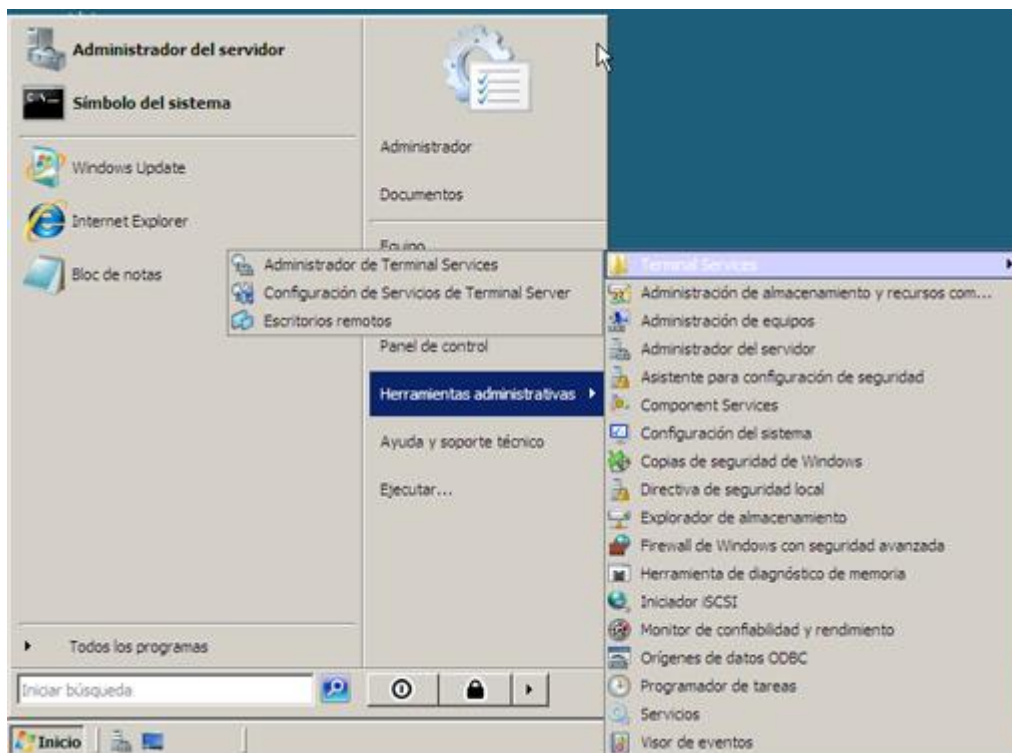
Administrador del servidor

Símbolo del sistema

Windows Update

Internet Explorer

Bloc de notas

Administrador

Documentos

Equipo

Administrador de Terminal Services

Configuración de Servicios de Terminal Server

Escritorios remotos

Panel de control

Herramientas administrativas

Ayuda y soporte técnico

Ejecutar...

Terminal Services

Administración de almacenamiento y recursos com...

Administración de equipos

Administrador del servidor

Asistente para configuración de seguridad

Component Services

Configuración del sistema

Copias de seguridad de Windows

Directiva de seguridad local

Explorador de almacenamiento

Firewall de Windows con seguridad avanzada

Herramienta de diagnóstico de memoria

Iniciador iSCSI

Monitor de confiabilidad y rendimiento

Orígenes de datos ODBC

Programador de tareas

Servicios

Visor de eventos

Todos los programas

Iniciar búsqueda

Inicio